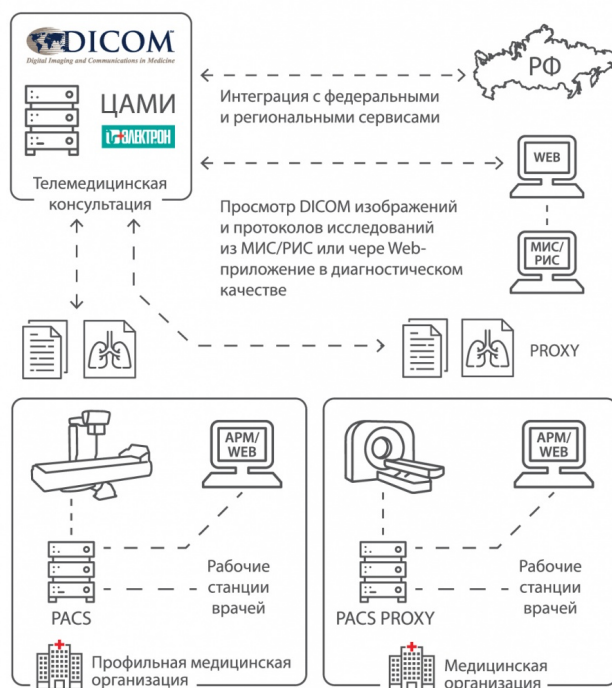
DICOM
Digital Imaging and Communications in Medicine

ЦАМИ
ЭЛЕКТРОН

Телемедицинская консультация

РФ

Интеграция с федеральными и региональными сервисами

WEB

Просмотр DICOM изображений и протоколов исследований из МИС/РИС или чере Web-приложение в диагностическом качестве

МИС/ РИС

PROXY

АРМ/ WEB

Рабочие станции врачей

PACS

Профильная медицинская организация

АРМ/ WEB

Рабочие станции врачей

PACS PROXY

Медицинская организация